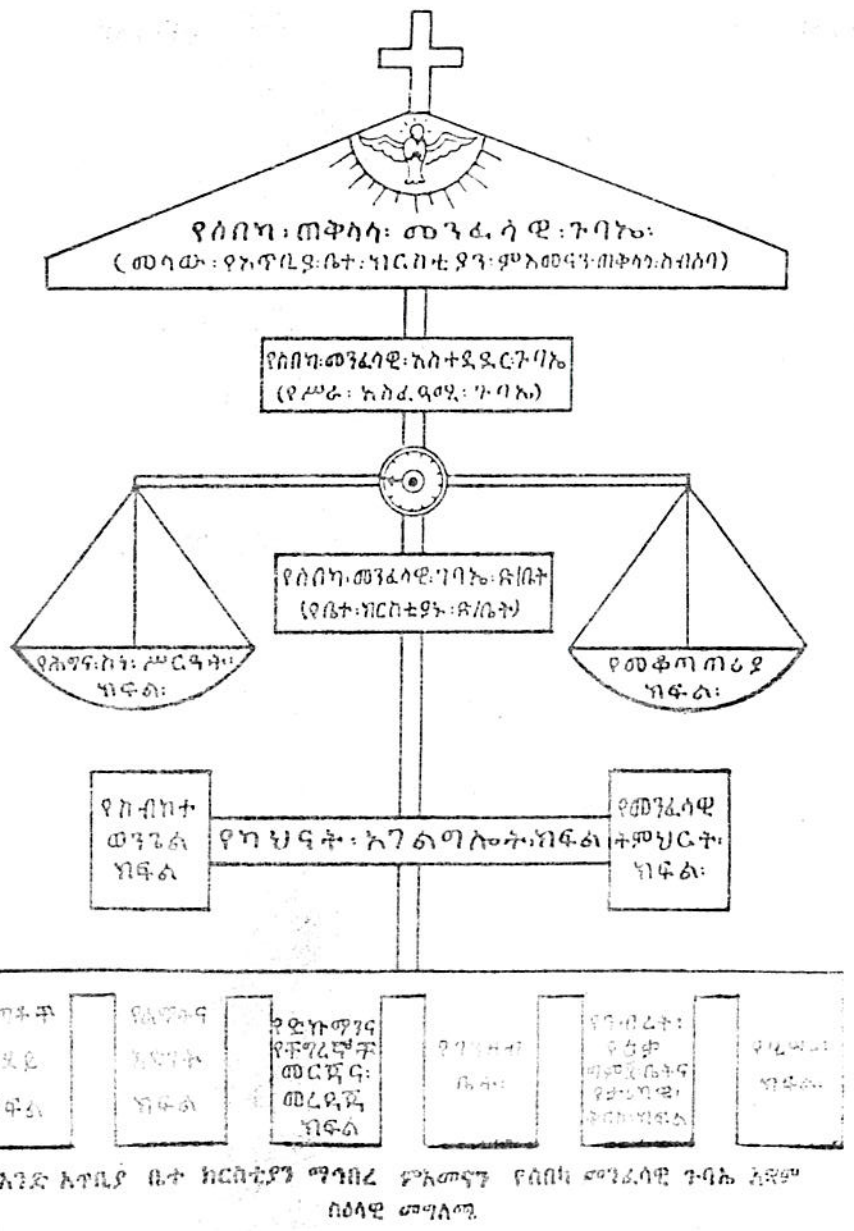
የሰበካ፡ጠቅላላ፡መንፈሳዊ፡ጉባኤ፡
(መላው፡የኦርቶዶክስ፡ቤተ፡ክርስቲያን፡ምእመናን፡ጠቅላላ፡ስብሰባ)

የሰበካ፡መንፈሳዊ፡አስተዳደር፡ጉባኤ
(የሥራ፡አስፈጻሚ፡ጉባኤ)

የሰበካ፡መንፈሳዊ፡ጉባኤ፡ጽ/ቤት
(የቤተ፡ክርስቲያኑ፡ጽ/ቤት)

የሕግና፡ስነ፡ሥርዓት፡ክፍል፡

የመቆጣጠሪያ ክፍል፡

የስብከተ ወንጌል ክፍል

የካህናት፡አገልግሎት፡ክፍል

የመንፈሳዊ ትምህርት፡ክፍል፡

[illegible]ቶች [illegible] ክፍል

የልማትና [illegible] ክፍል

የድኩማንና የቸግረኞች መርጃና መረዳጃ ክፍል

የ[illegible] ቤት፡

የንብረት፡ የዕቃ ግምጃ ቤትና የቃለ ዓዋዲ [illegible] ክፍል

የ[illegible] ክፍል፡

አንድ ኦርቶዶክስ ቤተ ክርስቲያን ማኅበረ ምእመናን የሰበካ መንፈሳዊ ጉባኤ አቋም ስዕላዊ መግለጫ